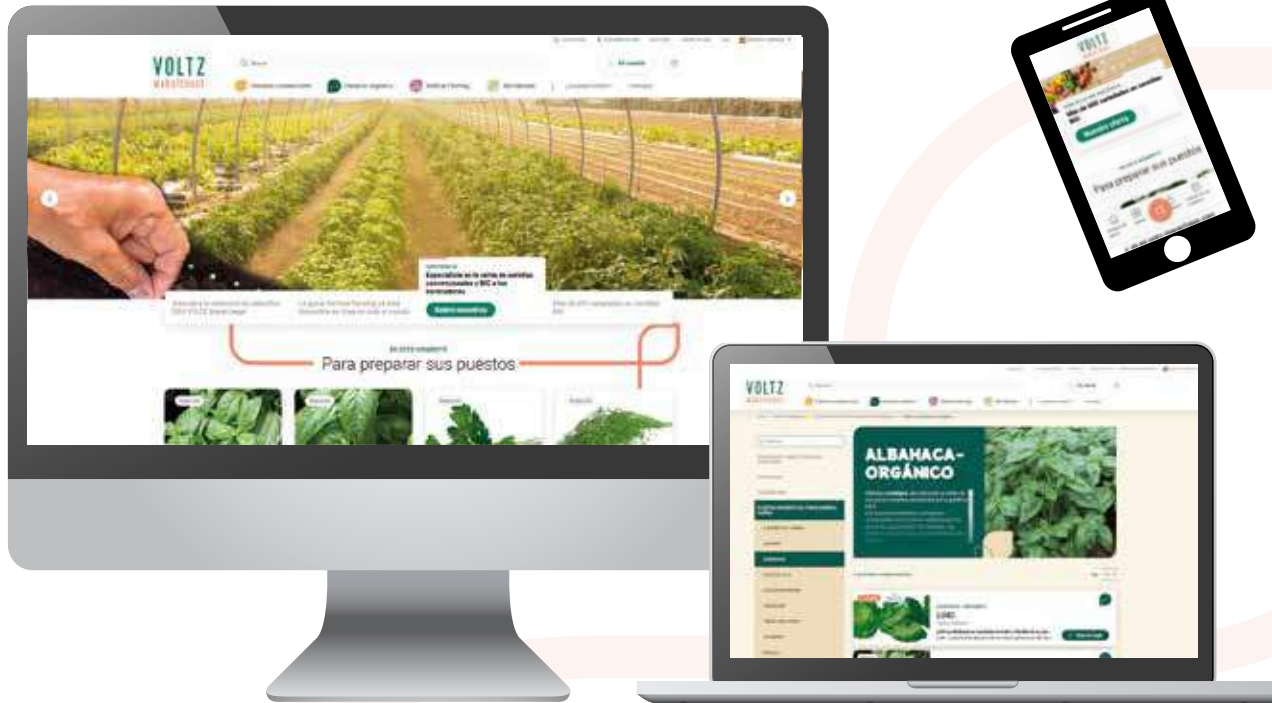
VOLTZ
MARAÎCHAGE

Especialista en la venta de semillas convencionales y BIO a los horticultores

Saber nuestros

EN ESTE MOMENTO
Para preparar sus puestos

VOLTZ

Para preparar sus puestos

VOLTZ
MARAÎCHAGE

ALBAHACA-ORGÁNICO